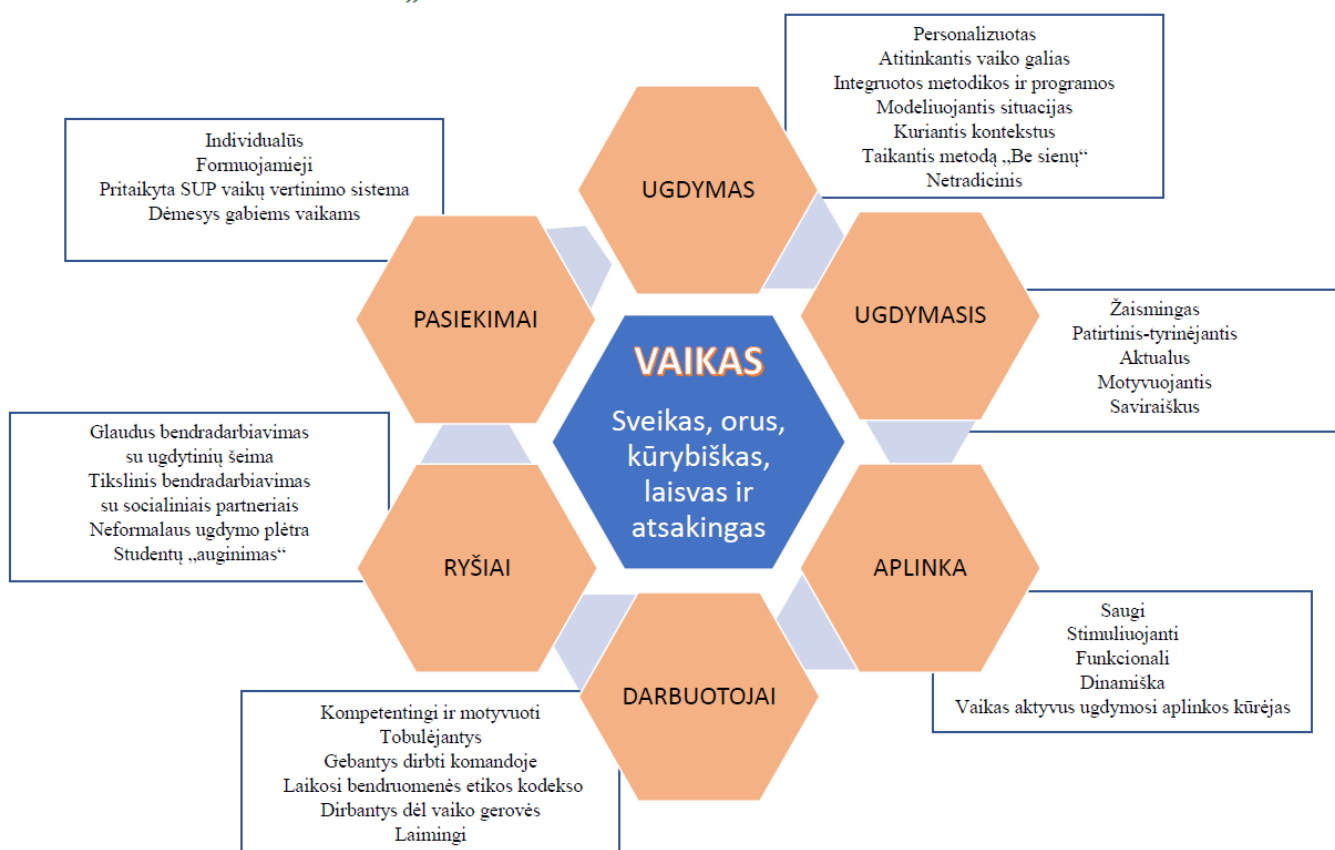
Individualūs
Formuojamieji
Pritaikyta SUP vaikų vertinimo sistema
Dėmesys gabiems vaikams

Personalizuotas
Atitinkantis vaiko galias
Integruotos metodikos ir programos
Modeliuojantis situacijas
Kuriantis kontekstus
Taikantis metodą „Be sienų“
Netradicinis

UGDYMAS

PASIEKIMAI

UGDYMASIS

Žaismingas
Patirtinis-tyrinėjantis
Aktualus
Motyvuojantis
Saviraiškus

VAIKAS
Sveikas, orus, kūrybiškas, laisvas ir atsakingas

Glaudus bendradarbiavimas su ugdytinių šeima
Tikslinis bendradarbiavimas su socialiniais partneriais
Neformalaus ugdymo plėtra
Studentų „auginimas“

RYŠIAI

APLINKA

Saugi
Stimuliuojanti
Funkcionali
Dinamiška
Vaikas aktyvus ugdymosi aplinkos kūrėjas

DARBUOTOJAI

Kompetentingi ir motyvuoti
Tobulėjantys
Gebantys dirbti komandoje
Laikosi bendruomenės etikos kodekso
Dirbantys dėl vaiko gerovės
Laimingi